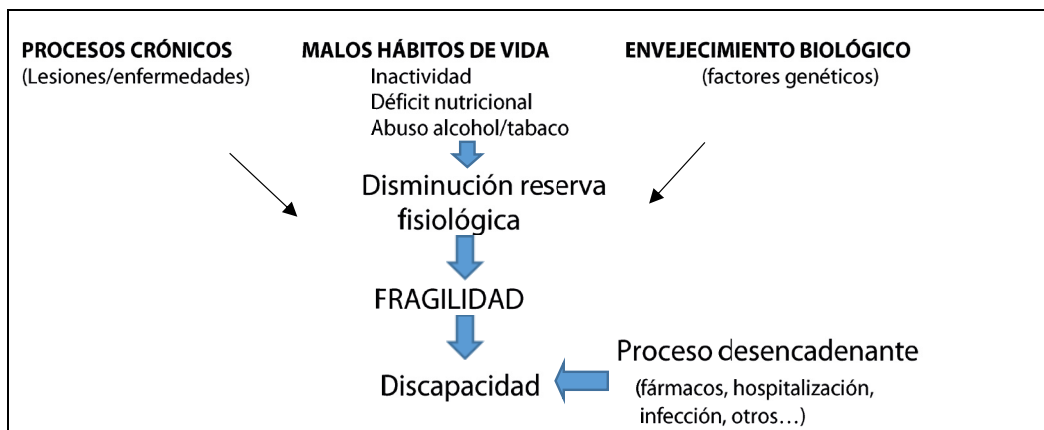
PROCESOS CRÓNICOS
(Lesiones/enfermedades)

MALOS HÁBITOS DE VIDA
Inactividad
Déficit nutricional
Abuso alcohol/tabaco

ENVEJECIMIENTO BIOLÓGICO
(factores genéticos)

Disminución reserva fisiológica

FRAGILIDAD

Discapacidad

Proceso desencadenante
(fármacos, hospitalización, infección, otros…)